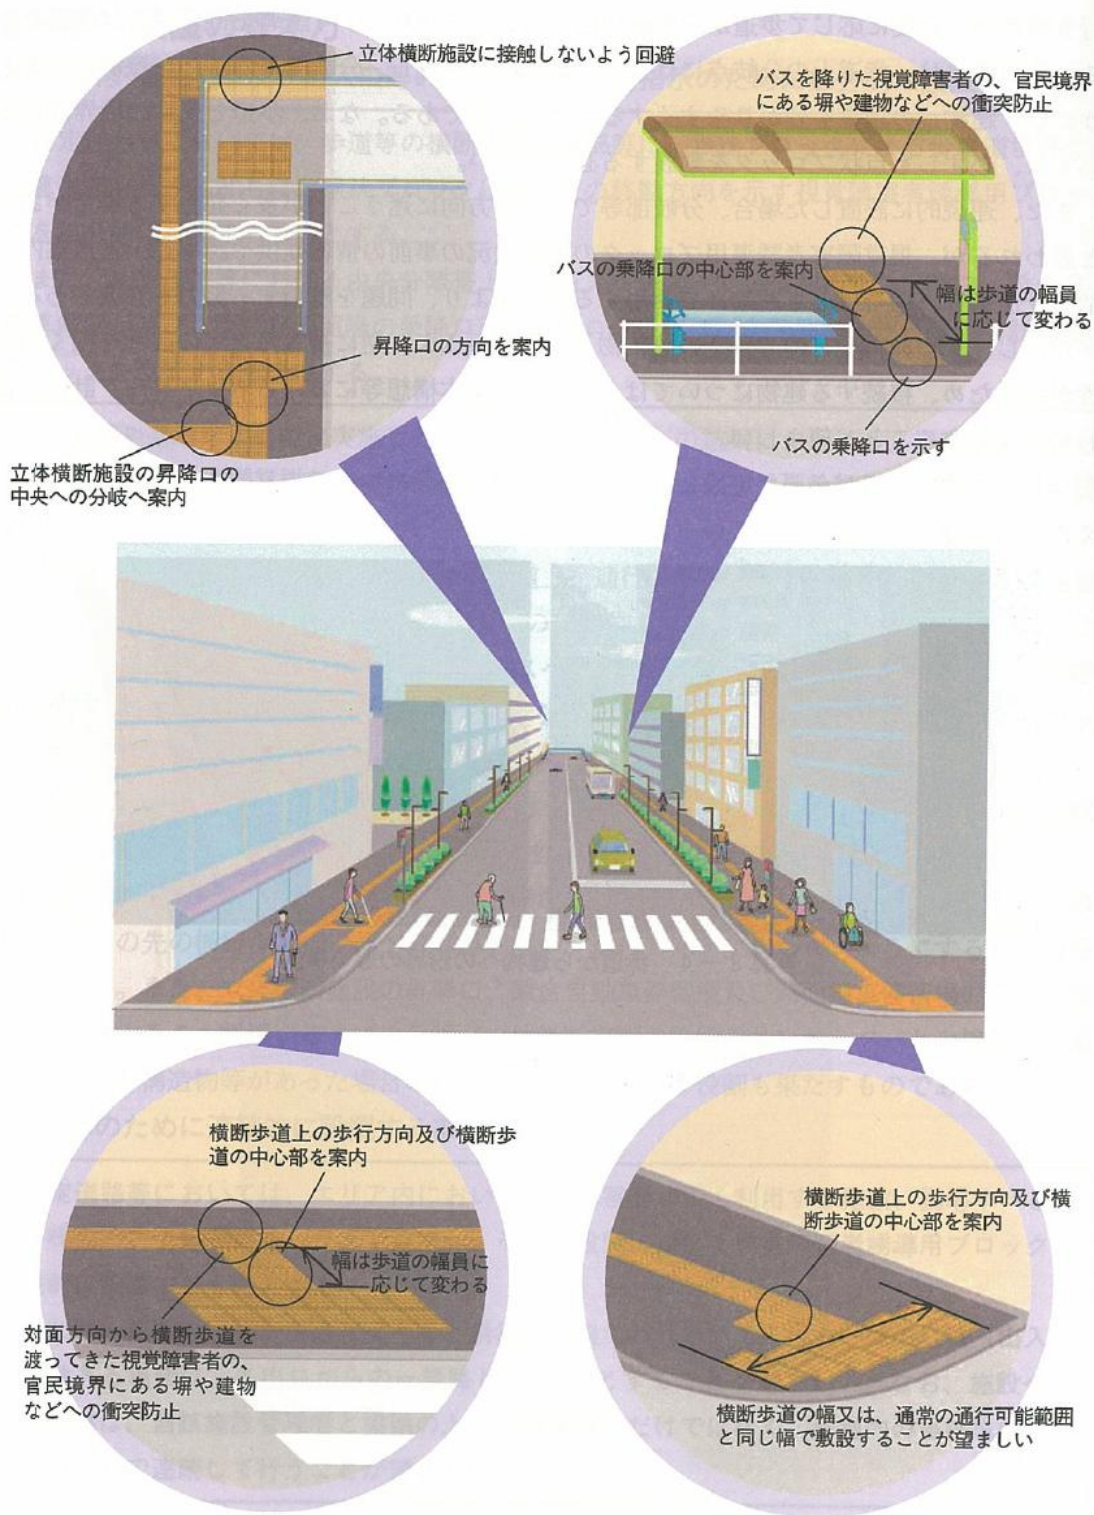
立体横断施設に接触しないよう回避

昇降口の方向を案内

立体横断施設の昇降口の中央への分岐へ案内

バスを降りた視覚障害者の、官民境界にある塀や建物などへの衝突防止

バスの乗降口の中心部を案内

幅は歩道の幅員に応じて変わる

バスの乗降口を示す

横断歩道上の歩行方向及び横断歩道の中心部を案内

幅は歩道の幅員に応じて変わる

対面方向から横断歩道を渡ってきた視覚障害者の、官民境界にある塀や建物などへの衝突防止

横断歩道上の歩行方向及び横断歩道の中心部を案内

横断歩道の幅又は、通常の通行可能範囲と同じ幅で敷設することが望ましい